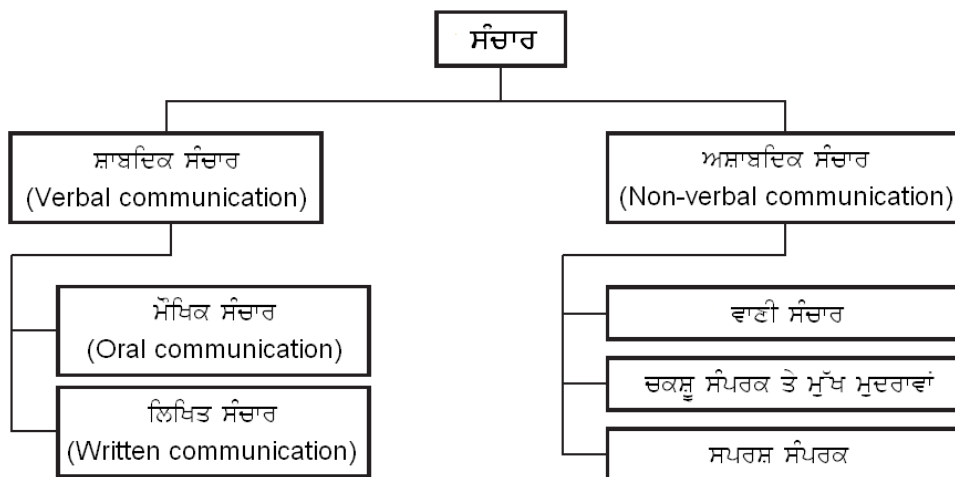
ਸੰਚਾਰ

ਸ਼ਾਬਦਿਕ ਸੰਚਾਰ
(Verbal communication)

ਅਸ਼ਾਬਦਿਕ ਸੰਚਾਰ
(Non-verbal communication)

ਮੌਖਿਕ ਸੰਚਾਰ
(Oral communication)

ਲਿਖਿਤ ਸੰਚਾਰ
(Written communication)

ਵਾਣੀ ਸੰਚਾਰ

ਚਕਸ਼ੂ ਸੰਪਰਕ ਤੇ ਮੁੱਖ ਮੁਦਰਾਵਾਂ

ਸਪਰਸ਼ ਸੰਪਰਕ